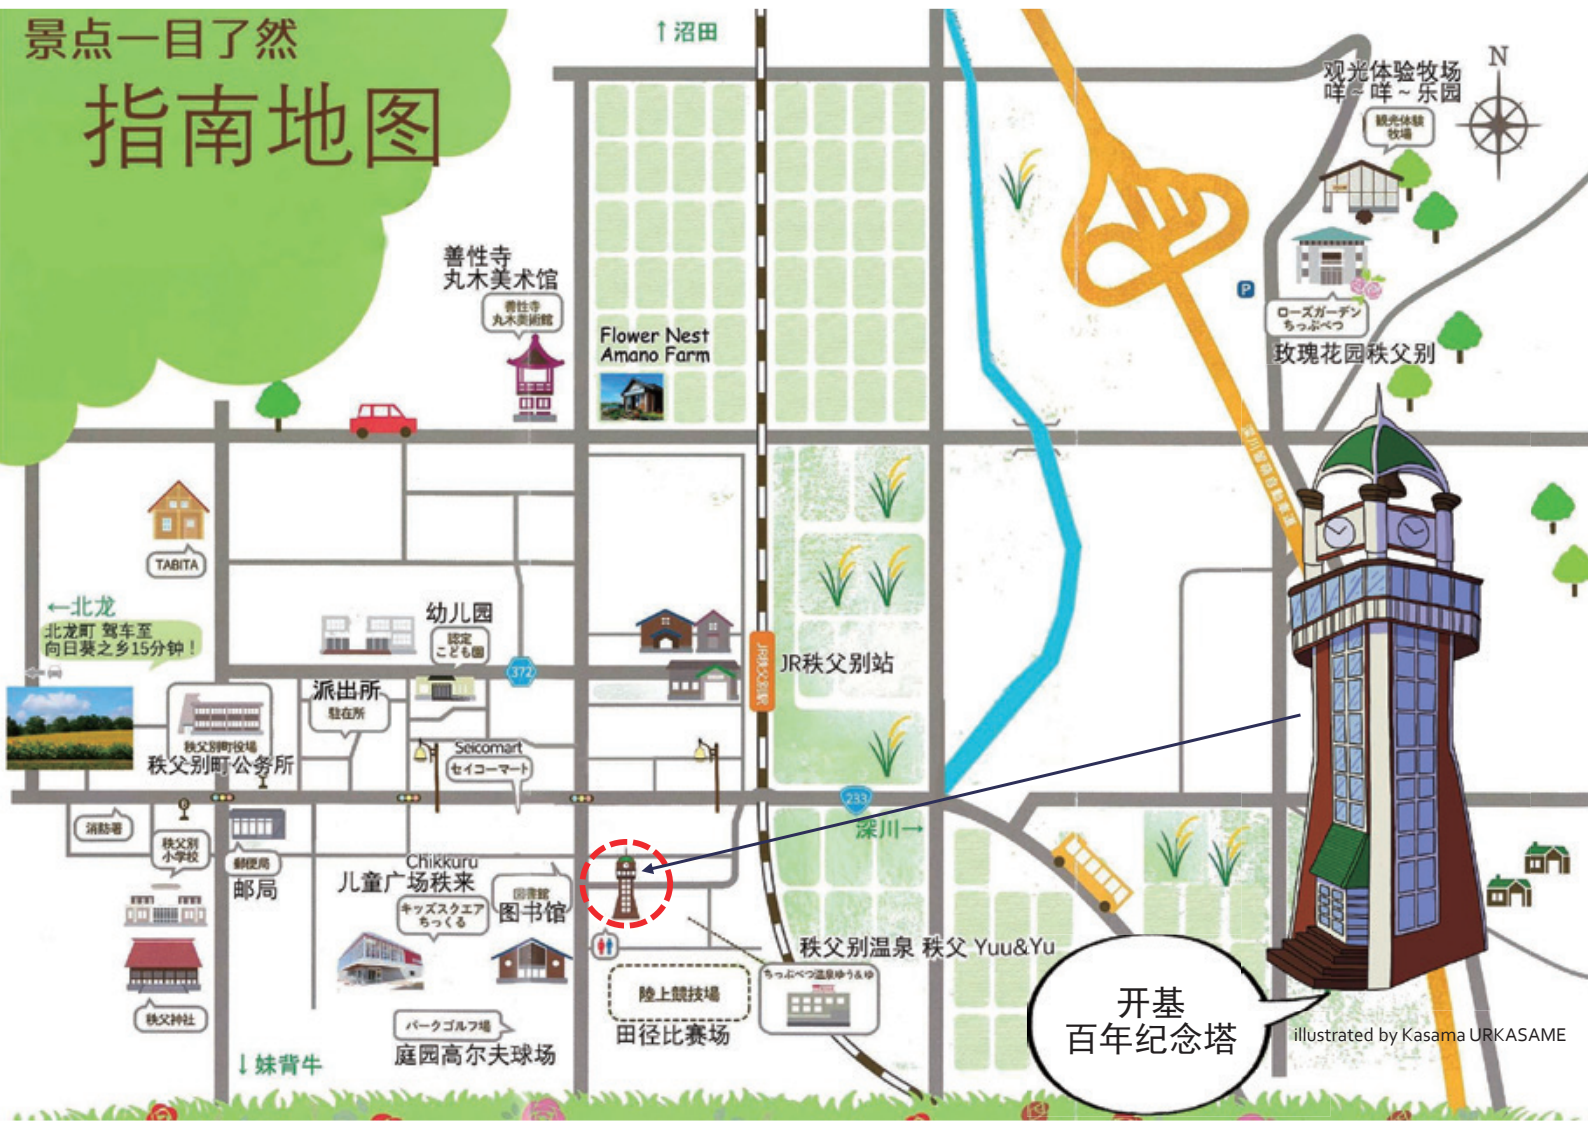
景点一目了然

指南地图

↑沼田

观光体验牧场
咩~咩~乐园

観光体験
牧場

N

善性寺
丸木美术馆

善性寺
丸木美術館

Flower Nest
Amano Farm

P

ローズガーデン
ちっぷべつ

玫瑰花园秩父别

TABITA

←北龙

北龙町 驾车至
向日葵之乡15分钟！

幼儿园

認定
こども園

372

派出所

駐在所

JR秩父别站

JR秩父別駅

秩父別町役場

秩父别町公务所

Seicomart
セイコーマート

233

深川→

消防署

秩父別
小学校

郵便局

邮局

Chikkuru
儿童广场秩来

キッズスクエア
ちっくる

図書館
图书馆

秩父别温泉 秩父 Yuu&Yu

ちっぷべつ温泉ゆう＆ゆ

陸上競技場

田径比赛场

秩父神社

パークゴルフ場

庭园高尔夫球场

↓妹背牛

开基
百年纪念塔

illustrated by Kasama URKASAME